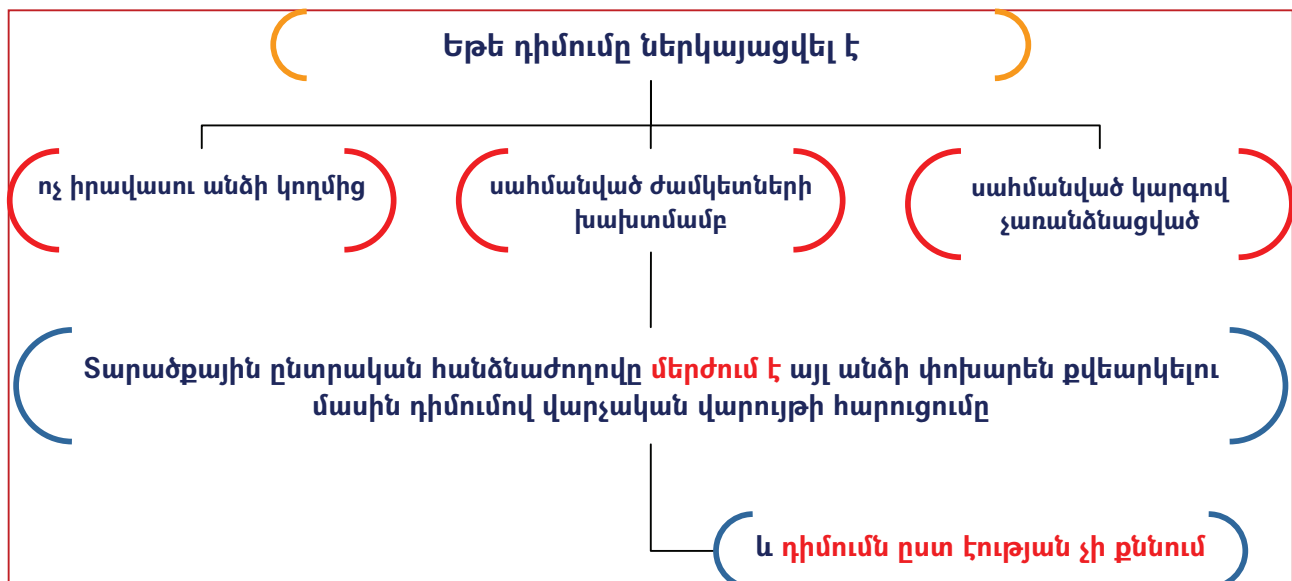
Եթե դիմումը ներկայացվել է

ոչ իրավասու անձի կողմից

սահմանված ժամկետների խախտմամբ

սահմանված կարգով չառանձնացված

Տարածքային ընտրական հանձնաժողովը մերժում է այլ անձի փոխարեն քվեարկելու մասին դիմումով վարչական վարույթի հարուցումը

և դիմումն ըստ էության չի քննում